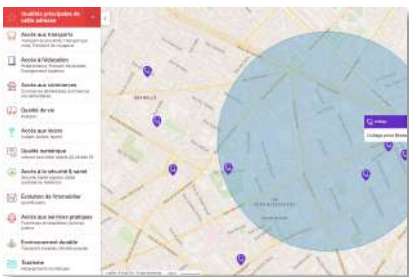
Qualités principales de cette adresse

Accès aux transports
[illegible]

Accès à l'éducation
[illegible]

Accès aux commerces
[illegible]

Qualité de vie
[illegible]

Accès aux loisirs
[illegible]

Qualité numérique
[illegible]

Accès à la sécurité & santé
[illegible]

Évolution de l'immobilier
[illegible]

Accès aux services pratiques
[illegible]

Environnement durable
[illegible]

Tourisme
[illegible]

Collège
Collège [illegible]